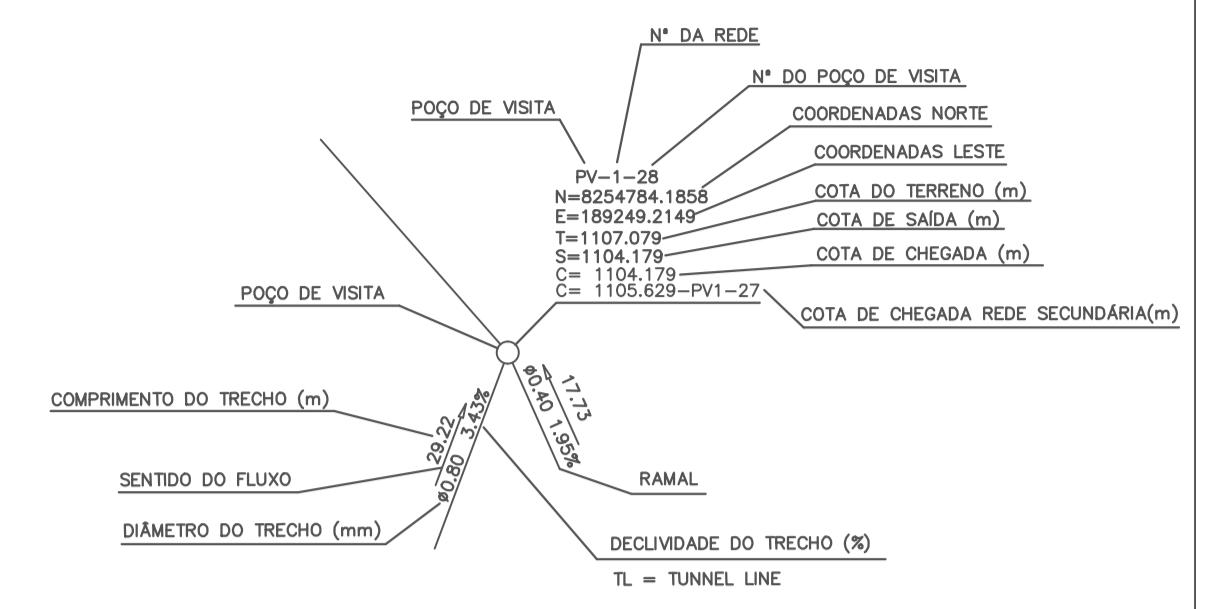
N° DA REDE

N° DO POÇO DE VISITA

POÇO DE VISITA

COORDENADAS NORTE

COORDENADAS LESTE

PV-1-28
N=8254784.1858
E=189249.2149
T=1107.079
S=1104.179
C= 1104.179
C= 1105.629-PV1-27

COTA DO TERRENO (m)

COTA DE SAÍDA (m)

COTA DE CHEGADA (m)

POÇO DE VISITA

COTA DE CHEGADA REDE SECUNDÁRIA(m)

17.73
ø0.40 1.95%

COMPRIMENTO DO TRECHO (m)

29.22 3.43%
ø0.80

SENTIDO DO FLUXO

RAMAL

DIÂMETRO DO TRECHO (mm)

DECLIVIDADE DO TRECHO (%)

TL = TUNNEL LINE